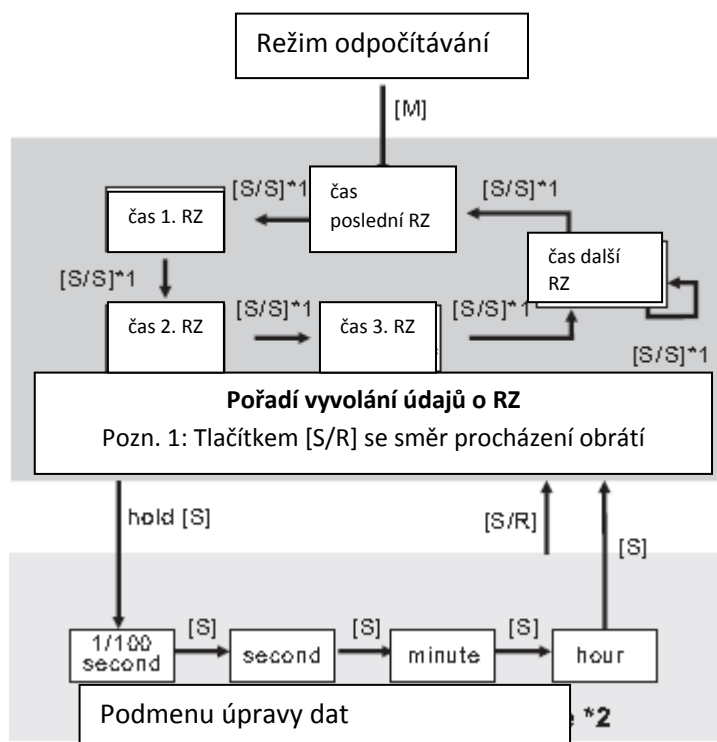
Režim odpočítávání

[M]

[S/S]*1

čas poslední RZ

[S/S]*1

čas 1. RZ

[S/S]*1

čas další RZ

čas 2. RZ

[S/S]*1

čas 3. RZ

[S/S]*1

[S/S]*1

**Pořadí vyvolání údajů o RZ**

Pozn. 1: Tlačítkem [S/R] se směr procházení obrátí

hold [S]

[S/R]

[S]

1/100 second

[S]

second

[S]

minute

[S]

hour

Podmenu úpravy dat

*2